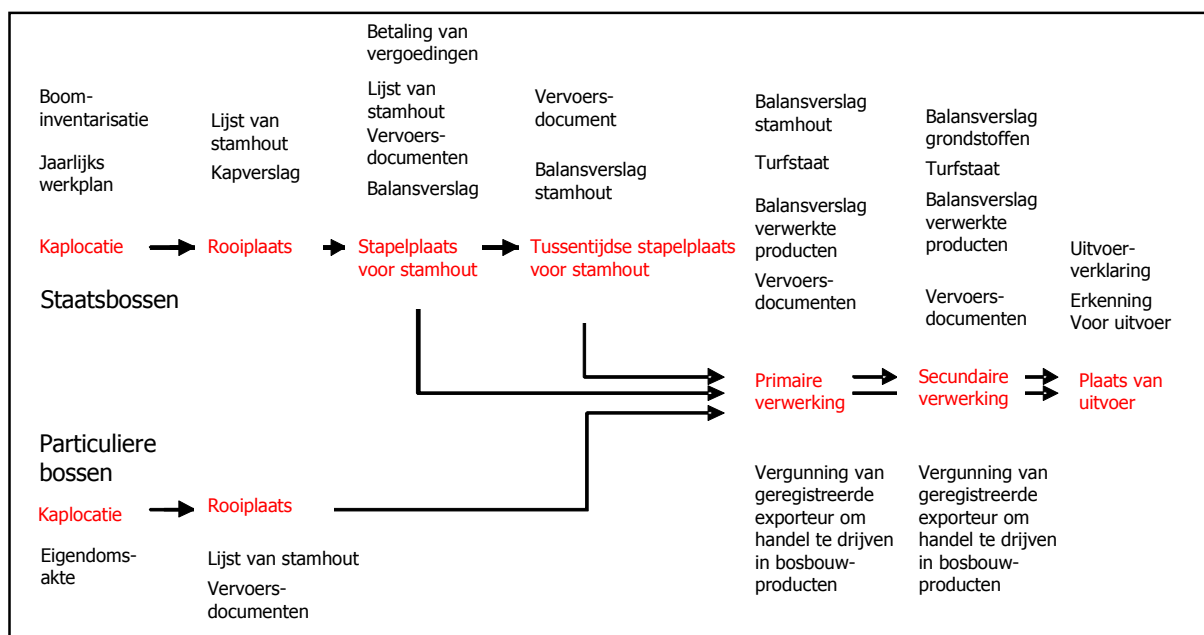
Boominventarisatie

Jaarlijks werkplan

Lijst van stamhout

Kapverslag

Betaling van vergoedingen

Lijst van stamhout

Vervoersdocumenten

Balansverslag

Vervoersdocument

Balansverslag stamhout

Balansverslag stamhout

Turfstaat

Balansverslag verwerkte producten

Vervoersdocumenten

Balansverslag grondstoffen

Turfstaat

Balansverslag verwerkte producten

Vervoersdocumenten

Kaplocatie

Rooiplaats

Stapelplaats voor stamhout

Tussentijdse stapelplaats voor stamhout

Uitvoerverklaring

Erkenning Voor uitvoer

Staatsbossen

Primaire verwerking

Secundaire verwerking

Plaats van uitvoer

Particuliere bossen

Kaplocatie

Rooiplaats

Eigendomsakte

Lijst van stamhout

Vervoersdocumenten

Vergunning van geregistreerde exporteur om handel te drijven in bosbouwproducten

Vergunning van geregistreerde exporteur om handel te drijven in bosbouwproducten